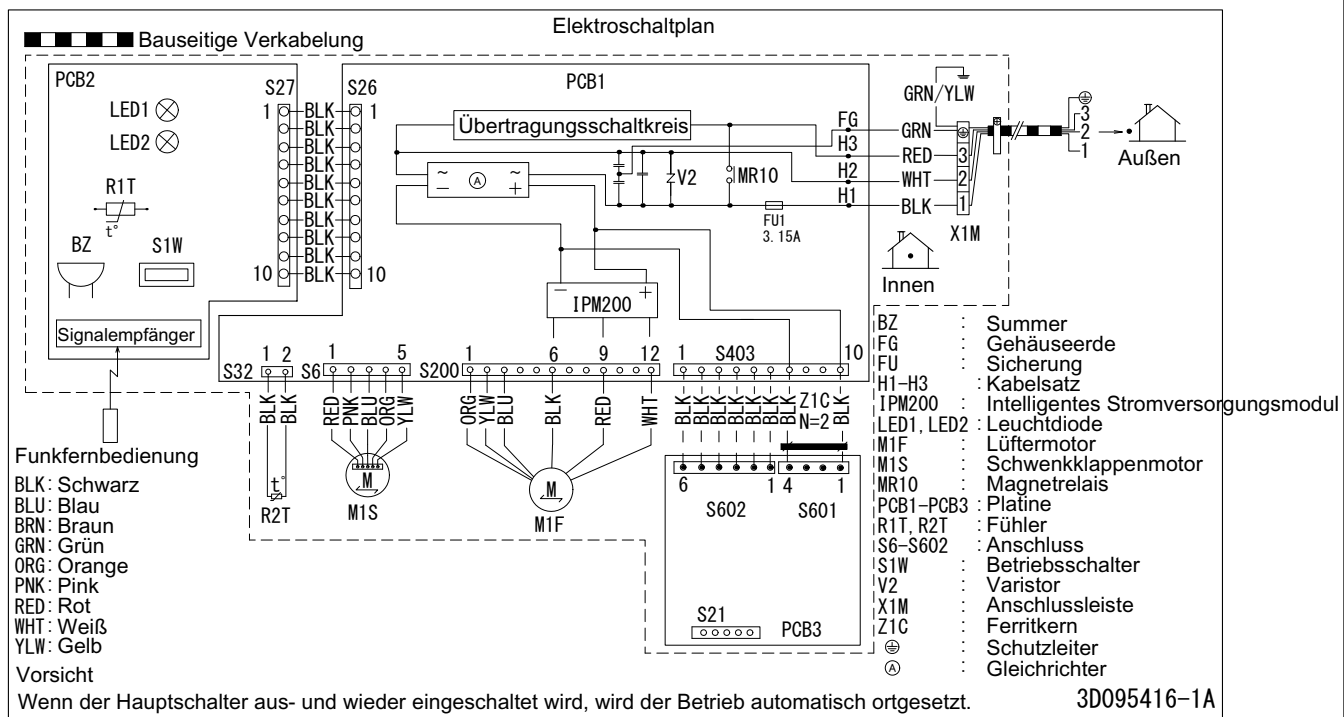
Elektroschaltplan

Bauseitige Verkabelung

PCB2

LED1

LED2

R1T

t°

BZ

S1W

Signalempfänger

Funkfernbedienung

S27

1

10

S26

1

10

BLK BLK BLK BLK BLK BLK BLK BLK BLK BLK

PCB1

Übertragungsschaltkreis

V2

MR10

FU1 3.15A

IPM200

FG

H3

H2

H1

GRN/YLW

GRN

RED

WHT

BLK

3

2

1

X1M

3

2

1

Außen

Innen

S32 1 2

BLK BLK

R2T

S6 1 5

RED PNK BLU ORG YLW

M1S

S200 1 6 9 12

ORG YLW BLU BLK RED WHT

M1F

S403 1 10

BLK BLK BLK BLK BLK BLK Z1C N=2 BLK

6 1 4 1

S602 S601

S21

PCB3

BLK: Schwarz
BLU: Blau
BRN: Braun
GRN: Grün
ORG: Orange
PNK: Pink
RED: Rot
WHT: Weiß
YLW: Gelb

| | | |
|---|---|---|
| BZ | : | Summer |
| FG | : | Gehäuseerde |
| FU | : | Sicherung |
| H1–H3 | : | Kabelsatz |
| IPM200 | : | Intelligentes Stromversorgungsmodul |
| LED1, LED2 | : | Leuchtdiode |
| M1F | : | Lüftermotor |
| M1S | : | Schwenkklappenmotor |
| MR10 | : | Magnetrelais |
| PCB1–PCB3 | : | Platine |
| R1T, R2T | : | Fühler |
| S6–S602 | : | Anschluss |
| S1W | : | Betriebsschalter |
| V2 | : | Varistor |
| X1M | : | Anschlussleiste |
| Z1C | : | Ferritkern |
| ⏚ | : | Schutzleiter |
| Ⓐ | : | Gleichrichter |

Vorsicht

Wenn der Hauptschalter aus- und wieder eingeschaltet wird, wird der Betrieb automatisch ortgesetzt.

3D095416-1A